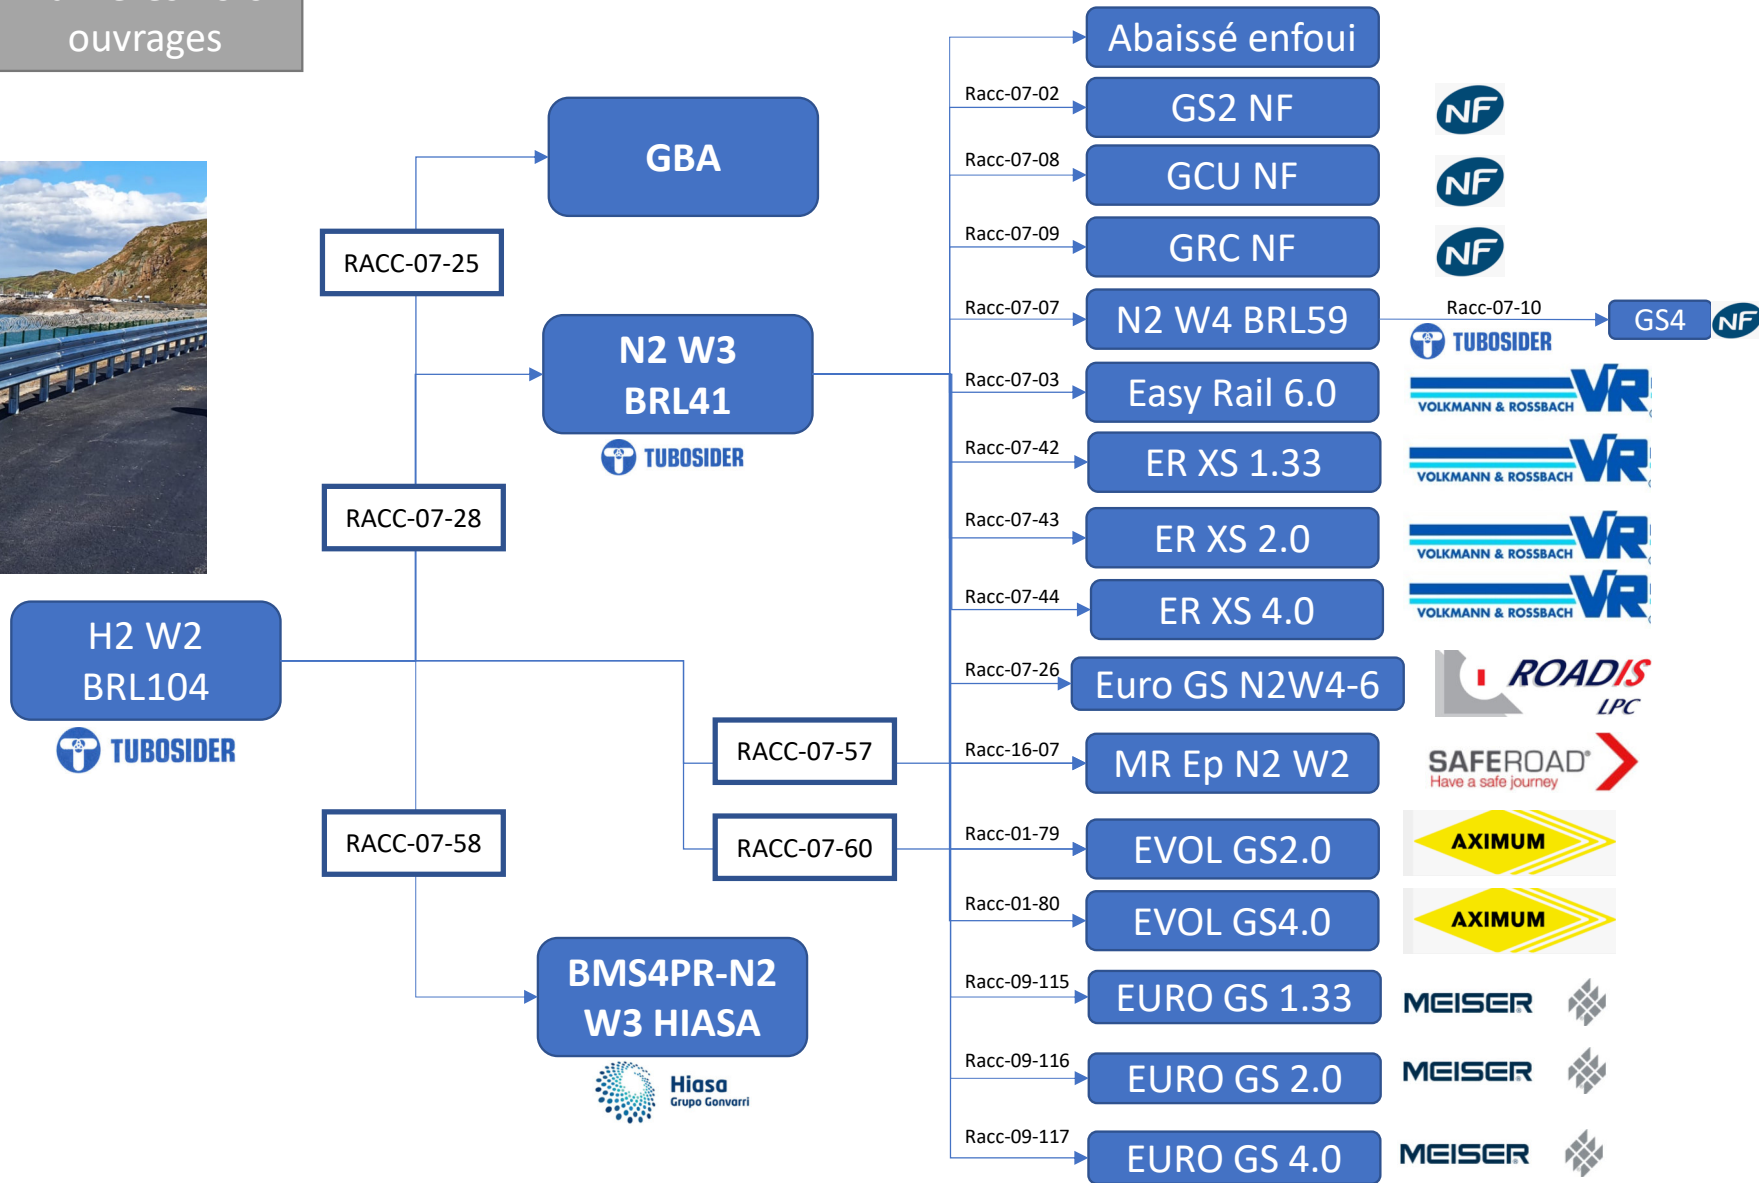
ouvrages

GBA

RACC-07-25

N2 W3 BRL41

TUBOSIDER

RACC-07-28

H2 W2 BRL104

TUBOSIDER

RACC-07-57

RACC-07-60

RACC-07-58

BMS4PR-N2 W3 HIASA

Hiasa Grupo Gonvarri

Abaissé enfoui

Racc-07-02
GS2 NF
NF

Racc-07-08
GCU NF
NF

Racc-07-09
GRC NF
NF

Racc-07-07
N2 W4 BRL59
Racc-07-10
GS4
NF
TUBOSIDER

Racc-07-03
Easy Rail 6.0
VOLKMANN & ROSSBACH VR

Racc-07-42
ER XS 1.33
VOLKMANN & ROSSBACH VR

Racc-07-43
ER XS 2.0
VOLKMANN & ROSSBACH VR

Racc-07-44
ER XS 4.0
VOLKMANN & ROSSBACH VR

Racc-07-26
Euro GS N2W4-6
ROADIS LPC

Racc-16-07
MR Ep N2 W2
SAFEROAD Have a safe journey

Racc-01-79
EVOL GS2.0
AXIMUM

Racc-01-80
EVOL GS4.0
AXIMUM

Racc-09-115
EURO GS 1.33
MEISER

Racc-09-116
EURO GS 2.0
MEISER

Racc-09-117
EURO GS 4.0
MEISER